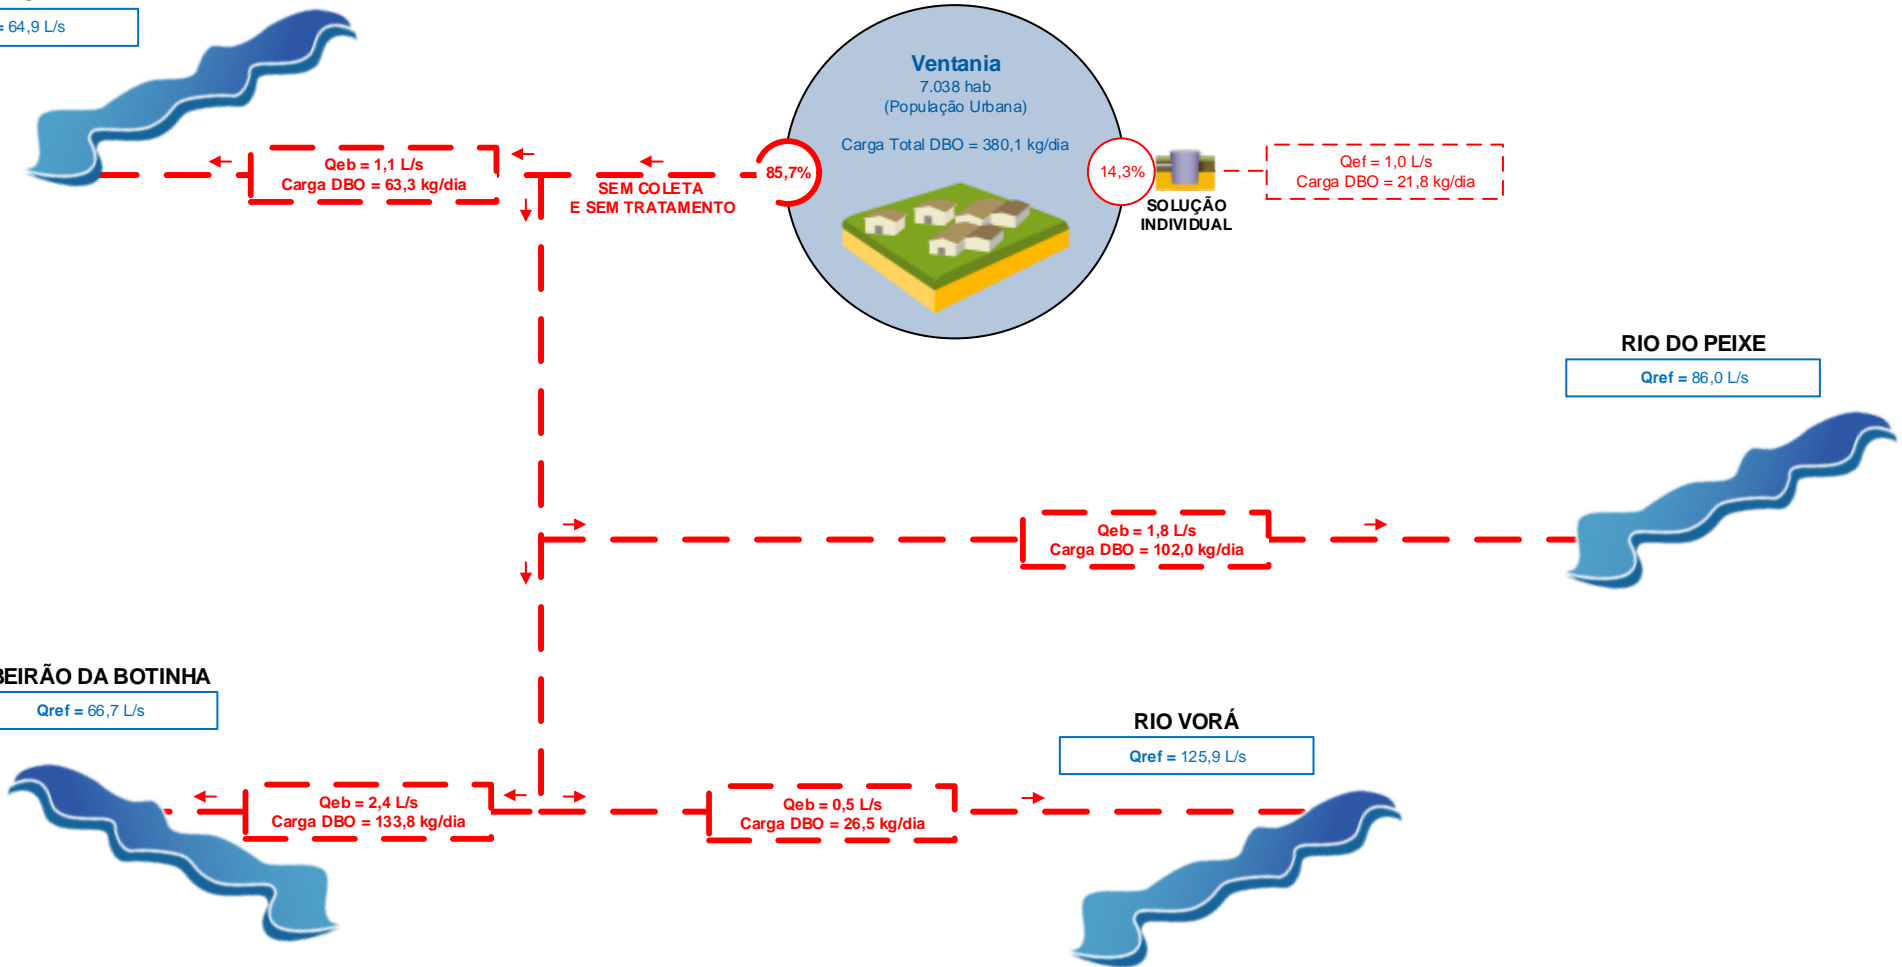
= 64,9 L/s

Ventania
7.038 hab
(População Urbana)

Carga Total DBO = 380,1 kg/dia

85,7%

14,3%

Qeb = 1,1 L/s
Carga DBO = 63,3 kg/dia

SEM COLETA
E SEM TRATAMENTO

SOLUÇÃO
INDIVIDUAL

Qef = 1,0 L/s
Carga DBO = 21,8 kg/dia

RIO DO PEIXE
Qref = 86,0 L/s

Qeb = 1,8 L/s
Carga DBO = 102,0 kg/dia

BEIRÃO DA BOTINHA
Qref = 66,7 L/s

RIO VORÁ
Qref = 125,9 L/s

Qeb = 2,4 L/s
Carga DBO = 133,8 kg/dia

Qeb = 0,5 L/s
Carga DBO = 26,5 kg/dia